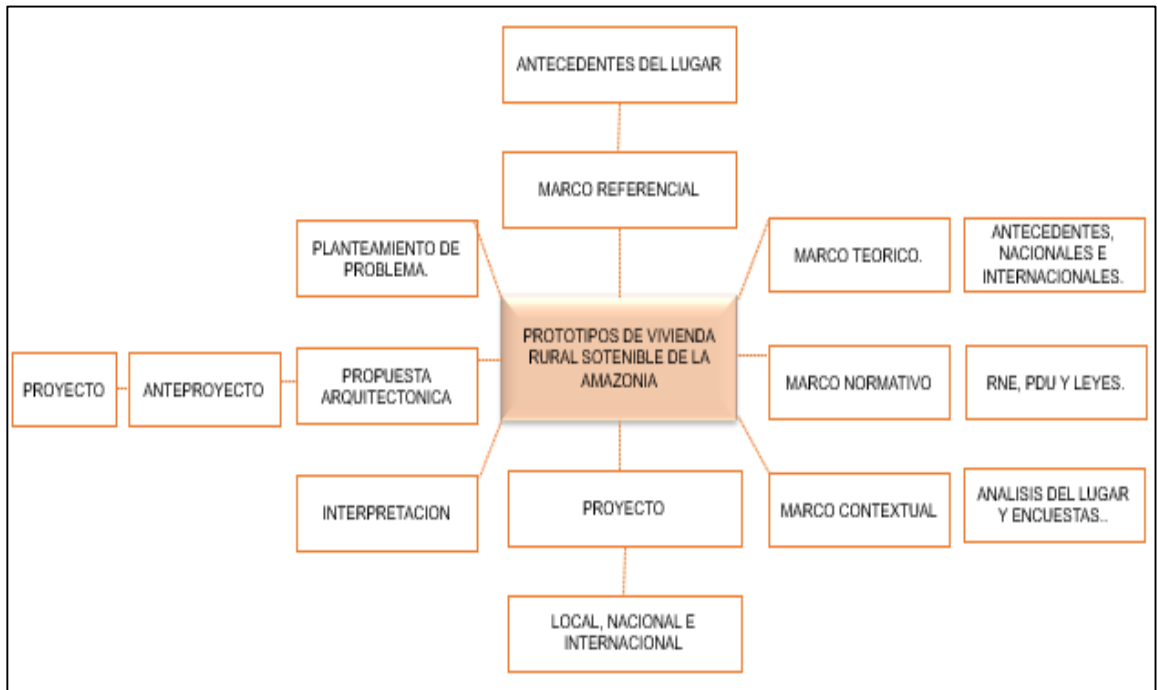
ANTECEDENTES DEL LUGAR

MARCO REFERENCIAL

PLANTEAMIENTO DE PROBLEMA.

MARCO TEORICO.

ANTECEDENTES, NACIONALES E INTERNACIONALES.

PROTOTIPOS DE VIVIENDA RURAL SOTENIBLE DE LA AMAZONIA

PROYECTO

ANTEPROYECTO

PROPUESTA ARQUITECTONICA

MARCO NORMATIVO

RNE, PDU Y LEYES.

INTERPRETACION

PROYECTO

MARCO CONTEXTUAL

ANALISIS DEL LUGAR Y ENCUESTAS..

LOCAL, NACIONAL E INTERNACIONAL